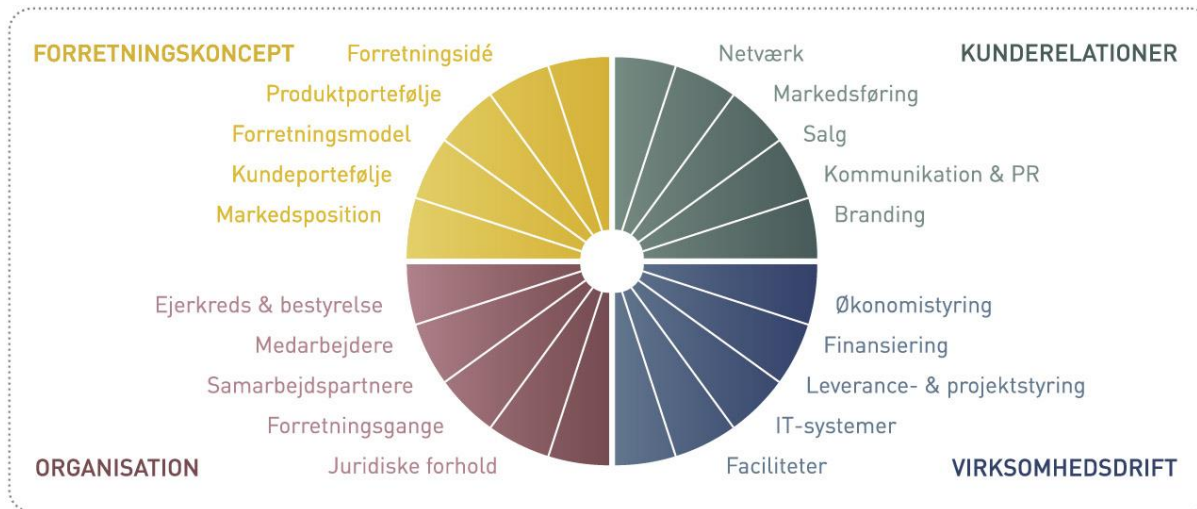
FORRETNINGSKONCEPT

Forretningsidé
Produktportefølje
Forretningsmodel
Kundeportefølje
Markedsposition

KUNDERELATIONER

Netværk
Markedsføring
Salg
Kommunikation & PR
Branding

Ejerkreds & bestyrelse
Medarbejdere
Samarbejdspartnere
Forretningsgange
Juridiske forhold

ORGANISATION

Økonomistyring
Finansiering
Leverance- & projektstyring
IT-systemer
Faciliteter

VIRKSOMHEDSDRIFT